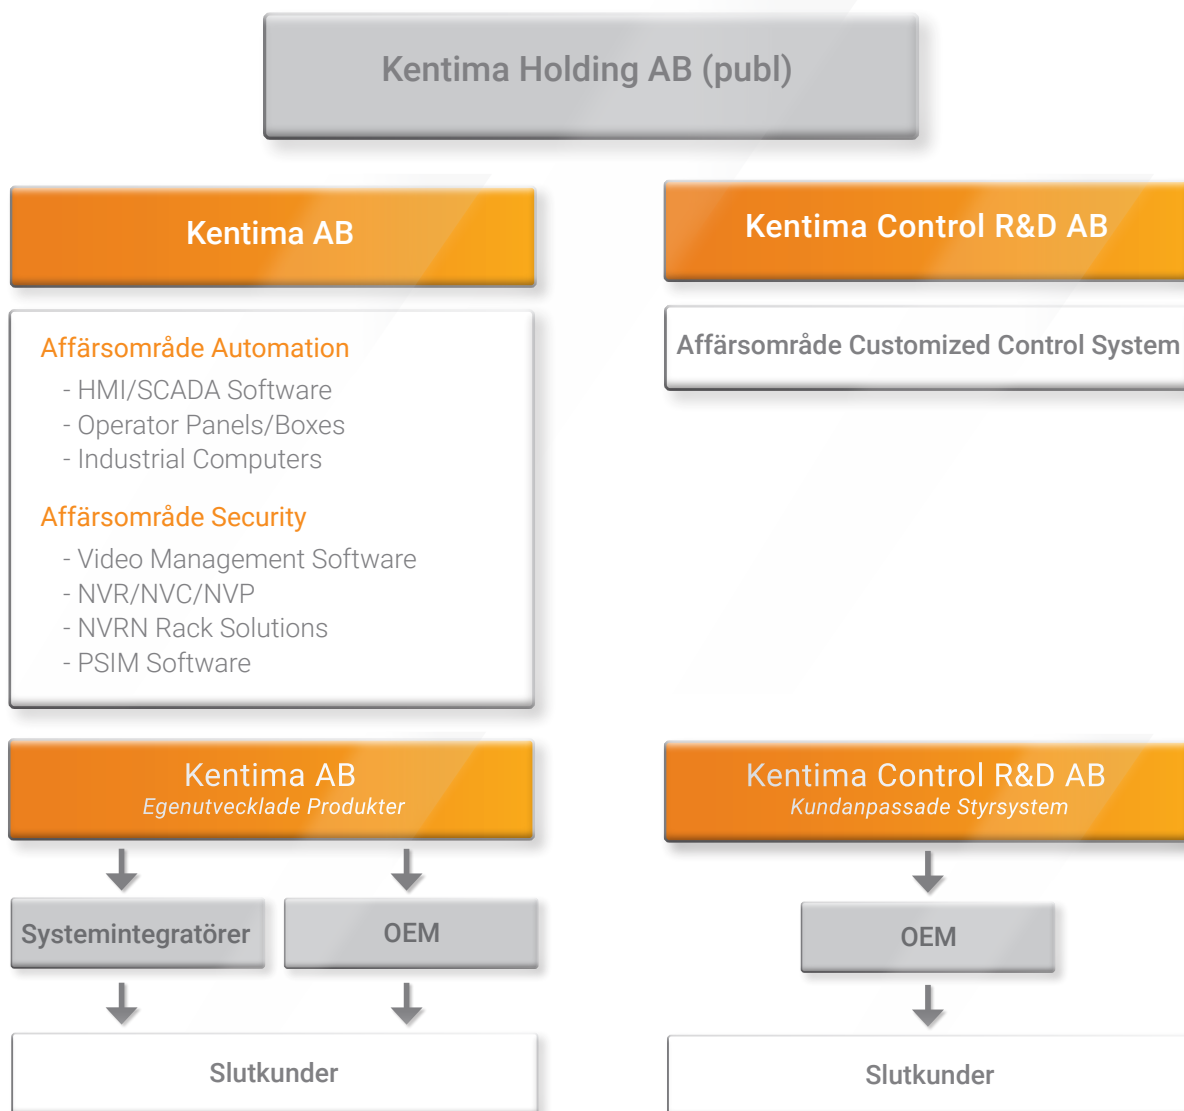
Kentima Holding AB (publ)

Kentima AB

Kentima Control R&D AB

Affärsområde Automation
- HMI/SCADA Software
- Operator Panels/Boxes
- Industrial Computers

Affärsområde Security
- Video Management Software
- NVR/NVC/NVP
- NVRN Rack Solutions
- PSIM Software

Affärsområde Customized Control System

Kentima AB
Egenutvecklade Produkter

Kentima Control R&D AB
Kundanpassade Styrsystem

Systemintegratörer

OEM

OEM

Slutkunder

Slutkunder